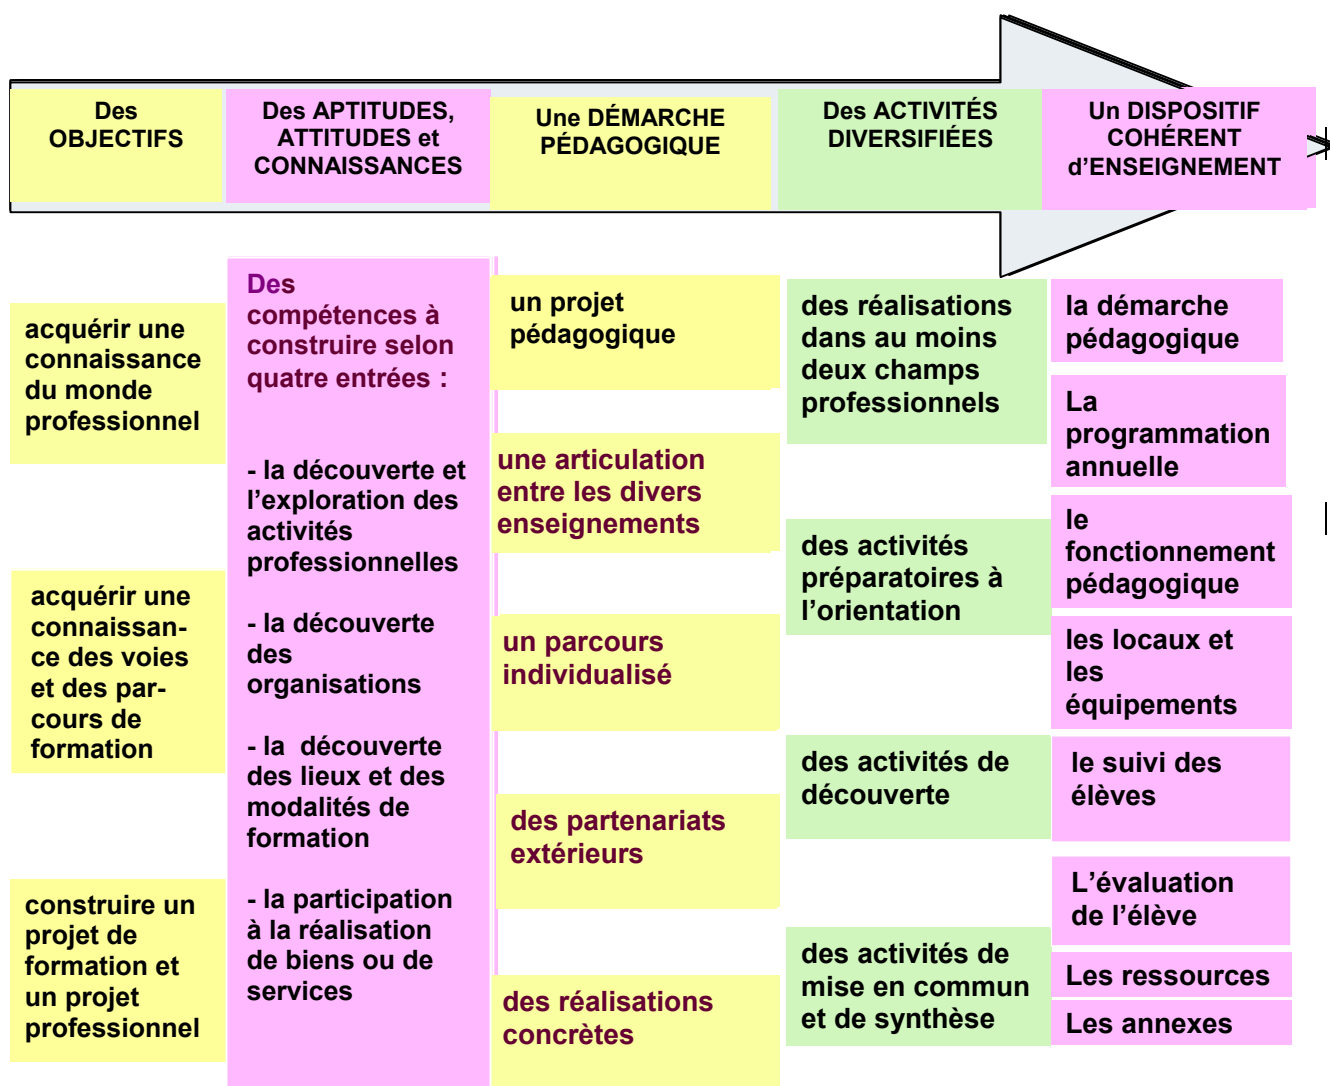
Des OBJECTIFS

Des APTITUDES, ATTITUDES et CONNAISSANCES

Une DÉMARCHE PÉDAGOGIQUE

Des ACTIVITÉS DIVERSIFIÉES

Un DISPOSITIF COHÉRENT d'ENSEIGNEMENT

acquérir une connaissance du monde professionnel

acquérir une connaissance des voies et des parcours de formation

construire un projet de formation et un projet professionnel

Des compétences à construire selon quatre entrées :

- la découverte et l'exploration des activités professionnelles

- la découverte des organisations

- la découverte des lieux et des modalités de formation

- la participation à la réalisation de biens ou de services

un projet pédagogique

une articulation entre les divers enseignements

un parcours individualisé

des partenariats extérieurs

des réalisations concrètes

des réalisations dans au moins deux champs professionnels

des activités préparatoires à l'orientation

des activités de découverte

des activités de mise en commun et de synthèse

la démarche pédagogique

La programmation annuelle

le fonctionnement pédagogique

les locaux et les équipements

le suivi des élèves

L'évaluation de l'élève

Les ressources

Les annexes